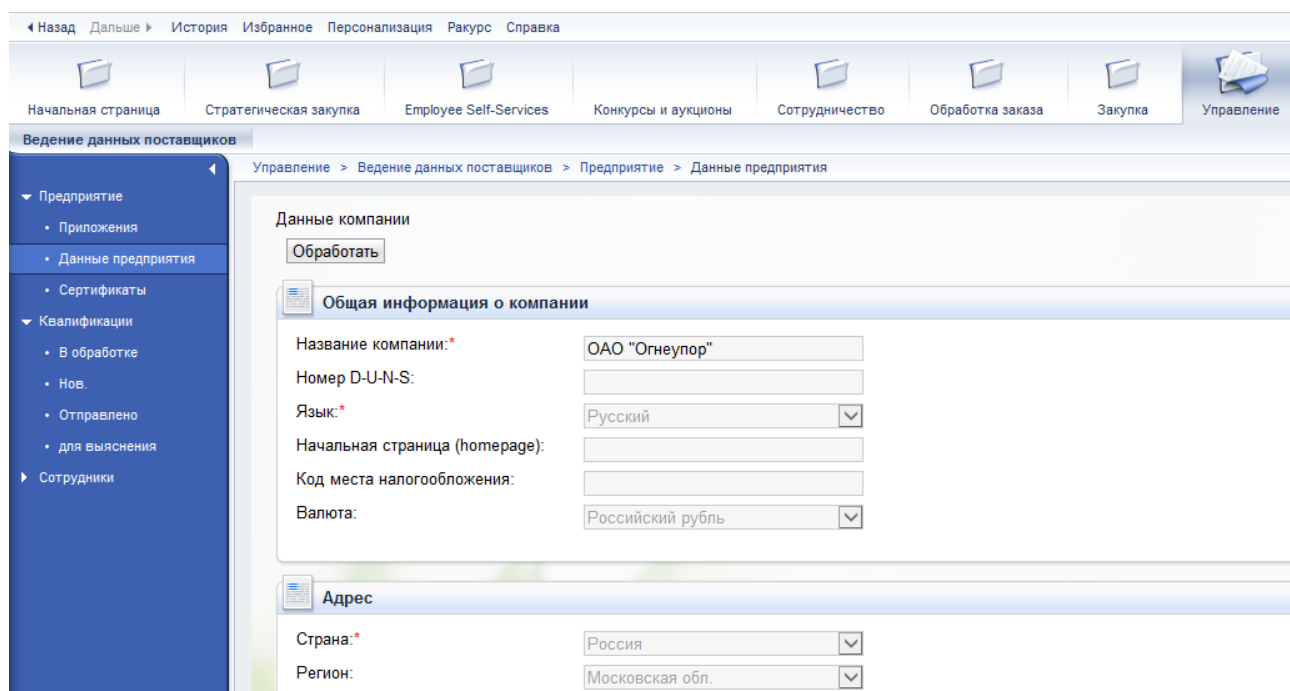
◂ Назад Дальше ▸ История Избранное Персонализация Ракурс Справка

Начальная страница Стратегическая закупка Employee Self-Services Конкурсы и аукционы Сотрудничество Обработка заказа Закупка Управление

Ведение данных поставщиков

▾ Предприятие
• Приложения
• Данные предприятия
• Сертификаты
▾ Квалификации
• В обработке
• Нов.
• Отправлено
• для выяснения
▸ Сотрудники

Управление > Ведение данных поставщиков > Предприятие > Данные предприятия

Данные компании

Обработать

Общая информация о компании

Название компании:* ОАО "Огнеупор"
Номер D-U-N-S:
Язык:* Русский
Начальная страница (homepage):
Код места налогообложения:
Валюта: Российский рубль

Адрес

Страна:* Россия
Регион: Московская обл.